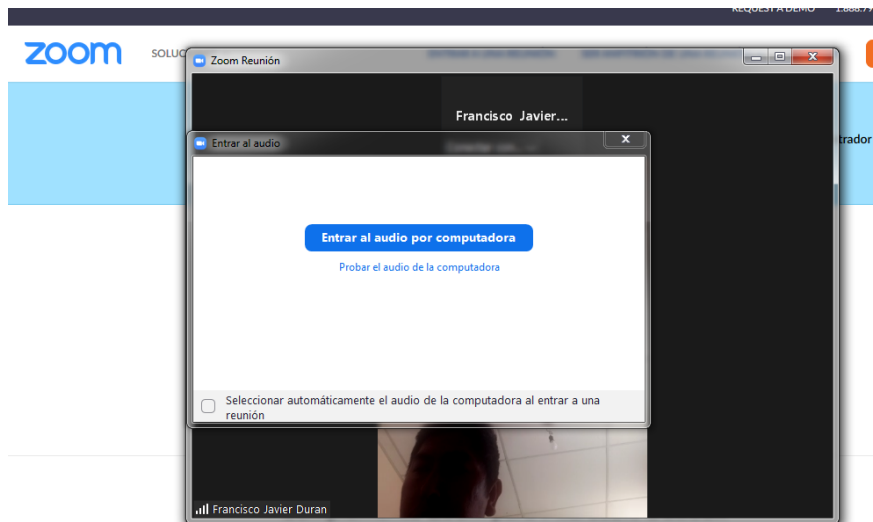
REQUEST A DEMO 1.888.7

zoom

SOLUC

Zoom Reunión

Francisco Javier...

trador

Entrar al audio

Entrar al audio por computadora

Probar el audio de la computadora

Seleccionar automáticamente el audio de la computadora al entrar a una reunión

Francisco Javier Duran